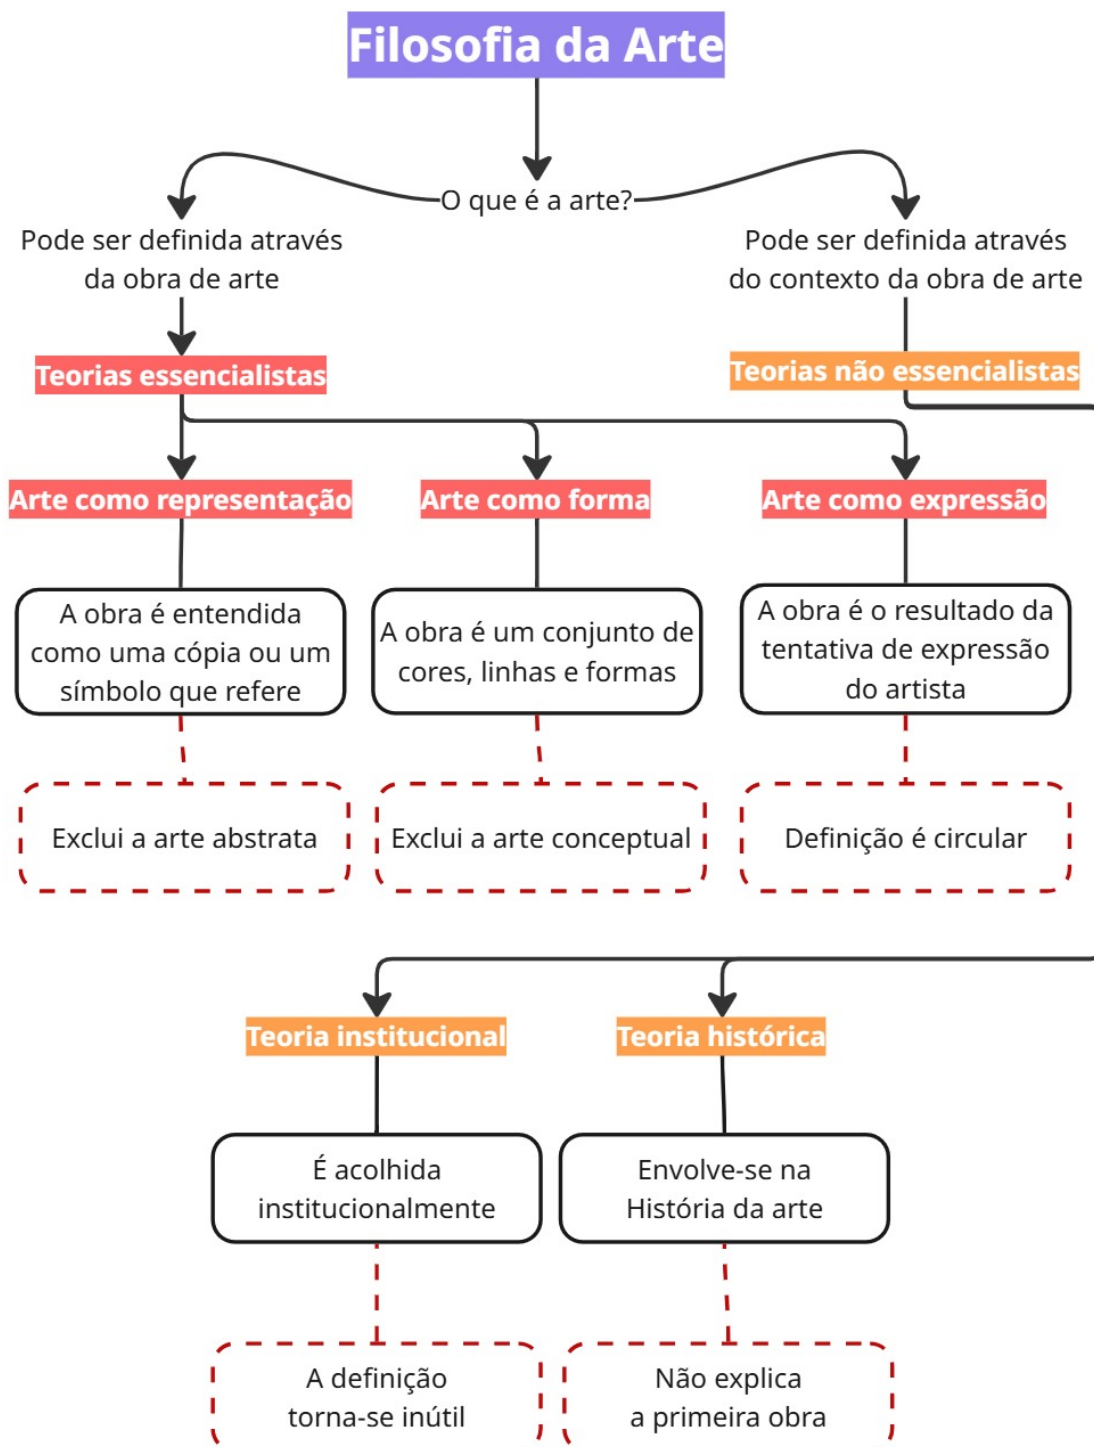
Filosofia da Arte

O que é a arte?

Pode ser definida através da obra de arte

Pode ser definida através do contexto da obra de arte

Teorias essencialistas

Teorias não essencialistas

Arte como representação

Arte como forma

Arte como expressão

A obra é entendida como uma cópia ou um símbolo que refere

A obra é um conjunto de cores, linhas e formas

A obra é o resultado da tentativa de expressão do artista

Exclui a arte abstrata

Exclui a arte conceptual

Definição é circular

Teoria institucional

Teoria histórica

É acolhida institucionalmente

Envolve-se na História da arte

A definição torna-se inútil

Não explica a primeira obra